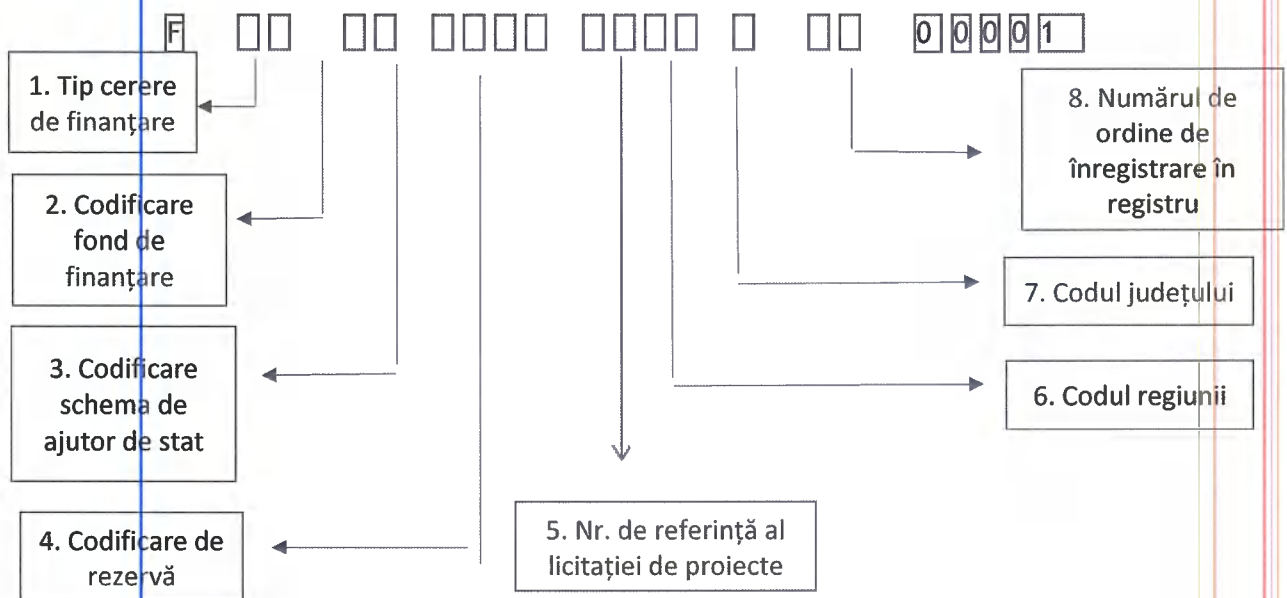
F □□ □□ □□□□ □□□□ □ □□ 00001

1. Tip cerere de finanțare

2. Codificare fond de finanțare

3. Codificare schema de ajutor de stat

4. Codificare de rezervă

5. Nr. de referință al licitației de proiecte

6. Codul regiunii

7. Codul județului

8. Numărul de ordine de înregistrare în registru